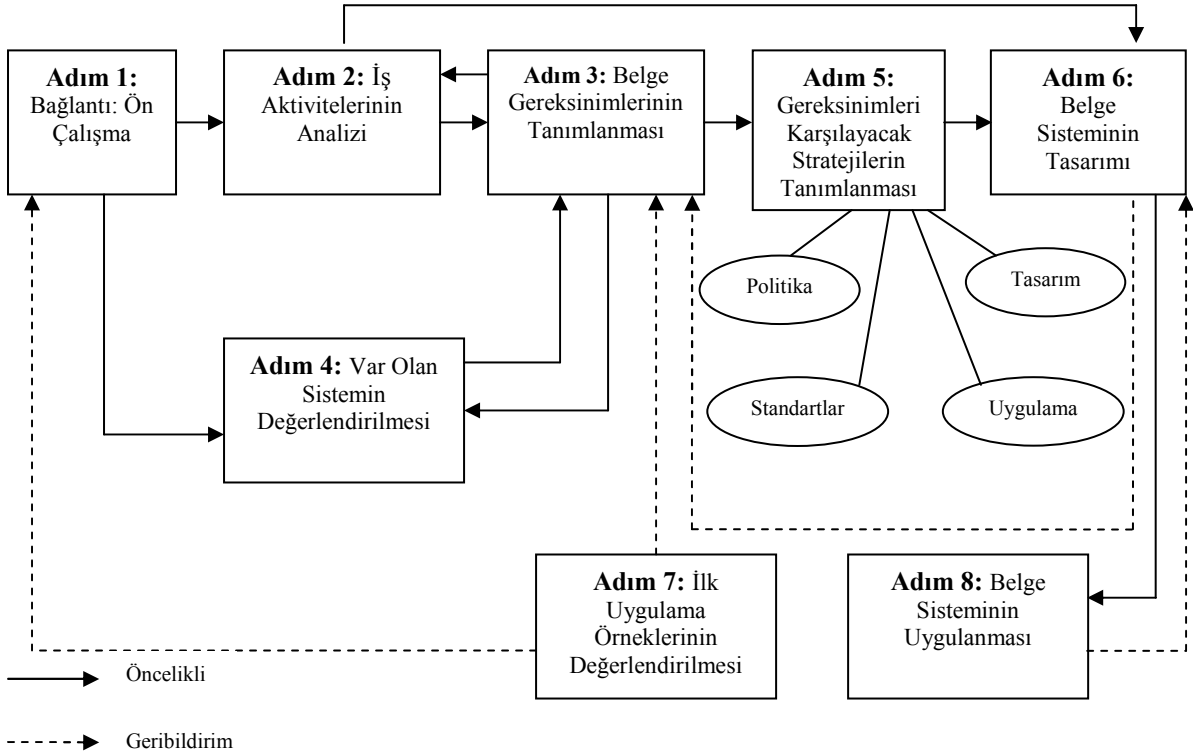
**Adım 1:** Bağlantı: Ön Çalışma

**Adım 2:** İş Aktivitelerinin Analizi

**Adım 3:** Belge Gereksinimlerinin Tanımlanması

**Adım 5:** Gereksinimleri Karşılayacak Stratejilerin Tanımlanması

**Adım 6:** Belge Sisteminin Tasarımı

Politika

Tasarım

Standartlar

Uygulama

**Adım 4:** Var Olan Sistemin Değerlendirilmesi

**Adım 7:** İlk Uygulama Örneklerinin Değerlendirilmesi

**Adım 8:** Belge Sisteminin Uygulanması

Öncelikli

Geribildirim